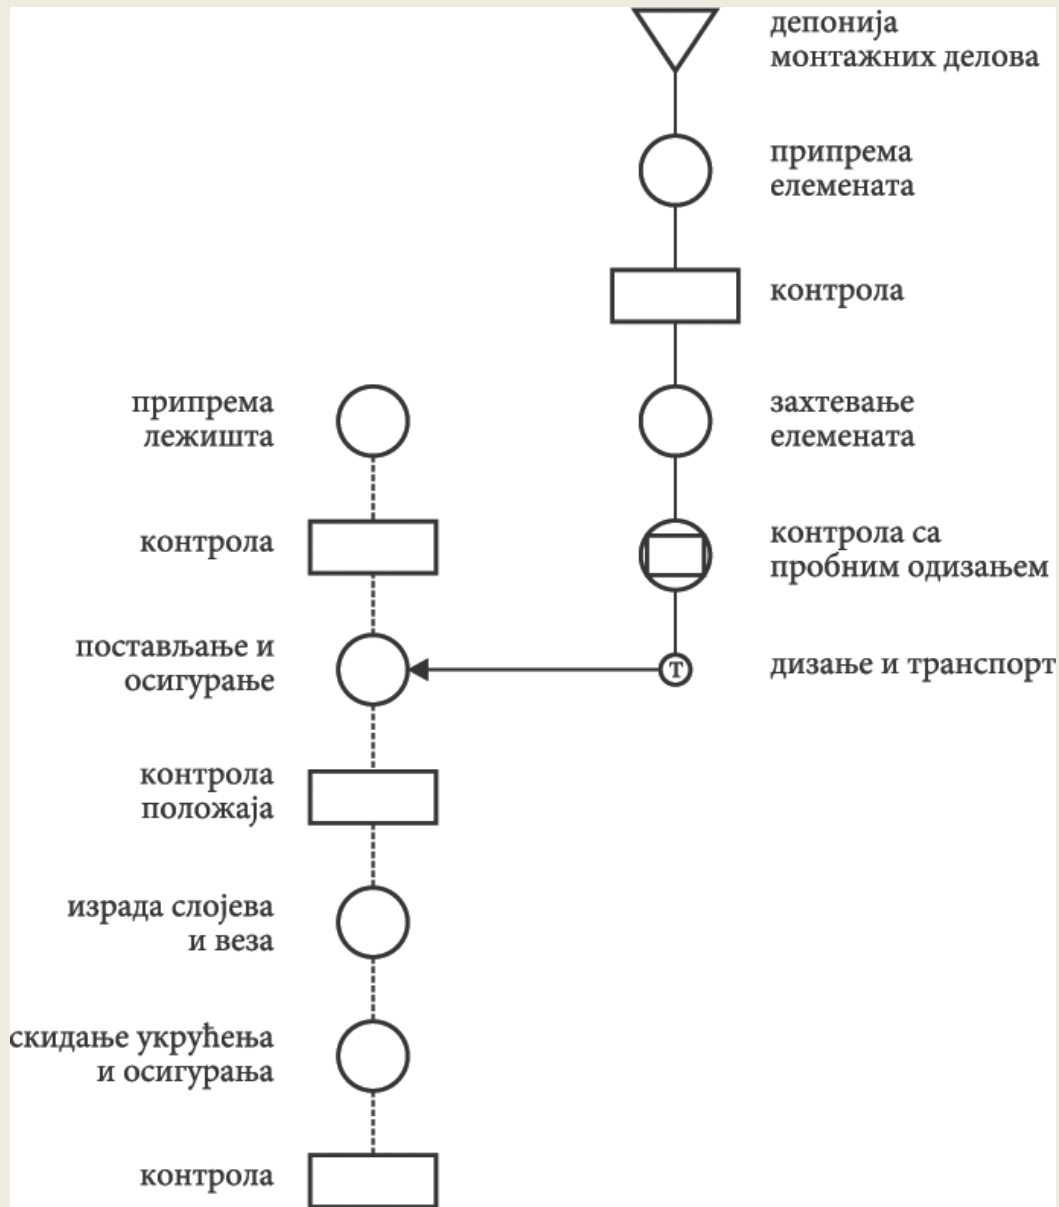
депонија монтажних делова

припрема елемената

контрола

захтевање елемената

контрола са пробним одизањем

T

дизање и транспорт

припрема лежишта

контрола

постављање и осигурање

контрола положаја

израда слојева и веза

скидање укрућења и осигурања

контрола